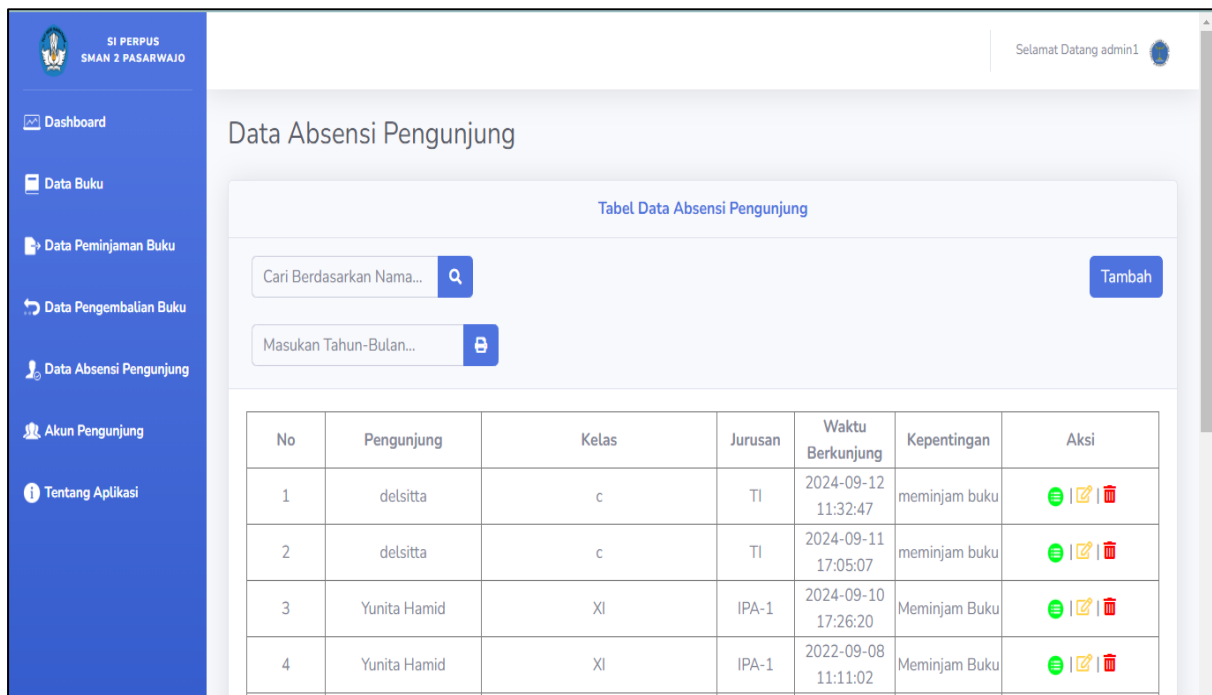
SI PERPUS
SMAN 2 PASARWAJO

Dashboard

Data Buku

Data Peminjaman Buku

Data Pengembalian Buku

Data Absensi Pengunjung

Akun Pengunjung

Tentang Aplikasi

Selamat Datang admin1

Data Absensi Pengunjung

Tabel Data Absensi Pengunjung

Cari Berdasarkan Nama...

Tambah

Masukan Tahun-Bulan...

| No | Pengunjung | Kelas | Jurusan | Waktu Berkunjung | Kepentingan | Aksi |
|---|---|---|---|---|---|---|
| 1 | delsitta | c | TI | 2024-09-12 11:32:47 | meminjam buku | \| \| |
| 2 | delsitta | c | TI | 2024-09-11 17:05:07 | meminjam buku | \| \| |
| 3 | Yunita Hamid | XI | IPA-1 | 2024-09-10 17:26:20 | Meminjam Buku | \| \| |
| 4 | Yunita Hamid | XI | IPA-1 | 2022-09-08 11:11:02 | Meminjam Buku | \| \| |